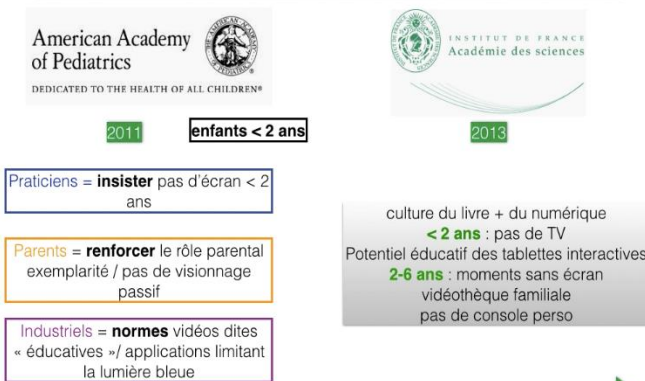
American Academy of Pediatrics

DEDICATED TO THE HEALTH OF ALL CHILDREN®

AMERICAN ACADEMY OF PEDIATRICS

INSTITUT DE FRANCE
Académie des sciences

2011

enfants < 2 ans

2013

Praticiens = **insister** pas d'écran < 2 ans

Parents = **renforcer** le rôle parental exemplarité / pas de visionnage passif

Industriels = **normes** vidéos dites « éducatives »/ applications limitant la lumière bleue

culture du livre + du numérique
**< 2 ans** : pas de TV
Potentiel éducatif des tablettes interactives
**2-6 ans** : moments sans écran
vidéothèque familiale
pas de console perso